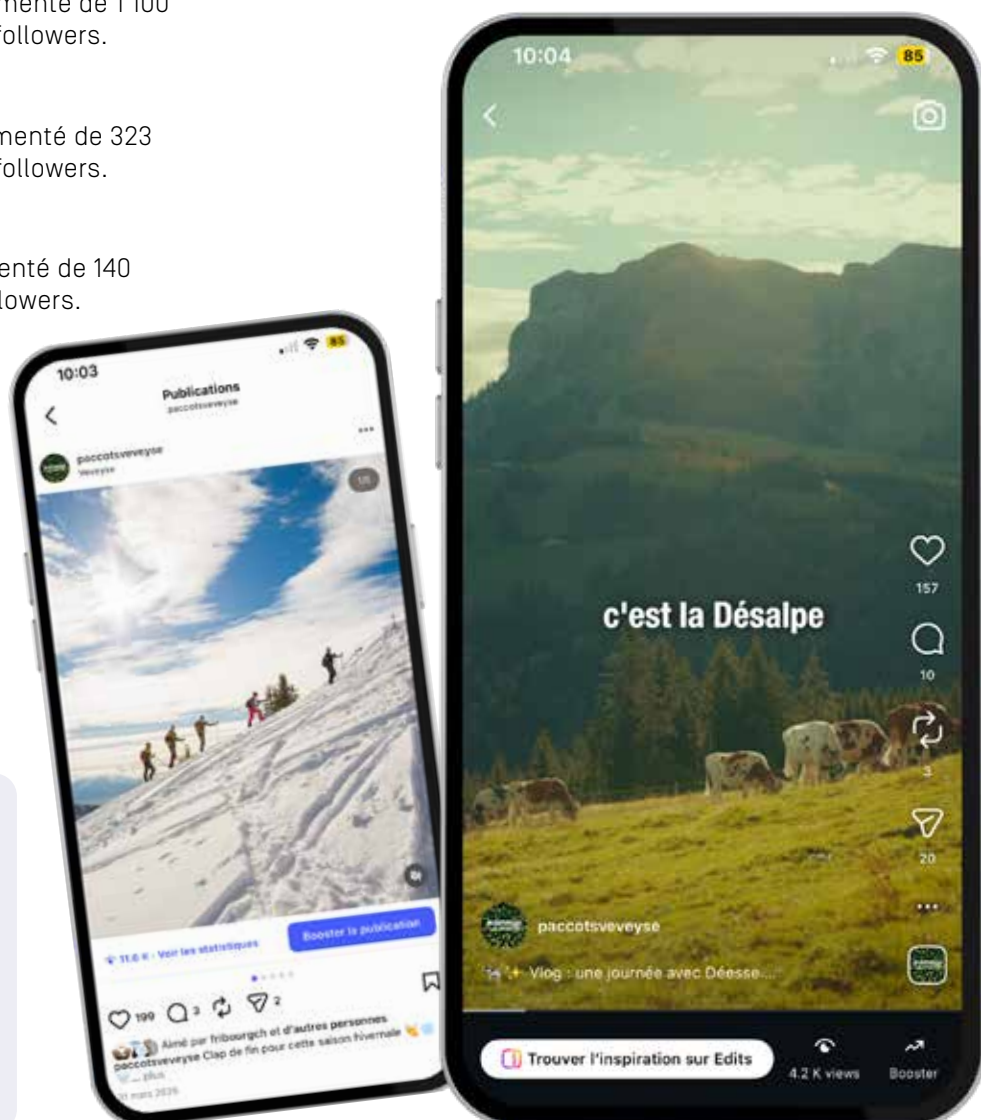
menté de 1 100 followers.

menté de 323 followers.

enté de 140 lowers.

10:03

85

Publications
paccotsveveyse

paccotsveveyse
Veveyse

1/6

11.6 K · Voir les statistiques

Booster la publication

199 3 2

Aimé par fribourgch et d'autres personnes
paccotsveveyse Clap de fin pour cette saison hivernale
... plus

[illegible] mars 2025

10:04

85

c'est la Désalpe

157

10

3

20

paccotsveveyse

Vlog : une journée avec Déesse...

Trouver l'inspiration sur Edits

4.2 K views

Booster